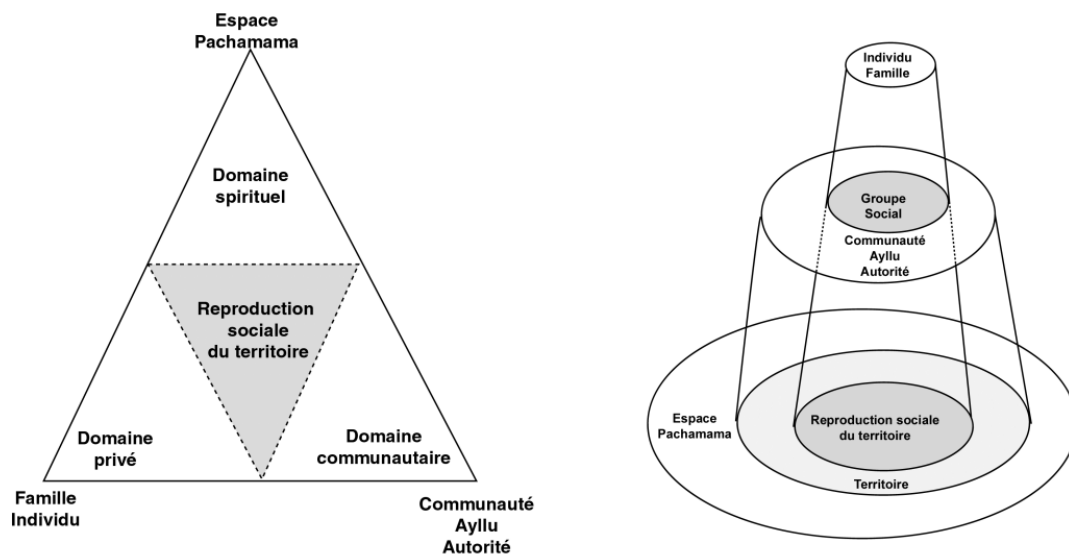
Espace Pachamama

Domaine spirituel

Reproduction sociale du territoire

Domaine privé

Domaine communautaire

Famille Individu

Communauté Ayllu Autorité

Individu Famille

Groupe Social

Communauté Ayllu Autorité

Espace Pachamama

Reproduction sociale du territoire

Territoire